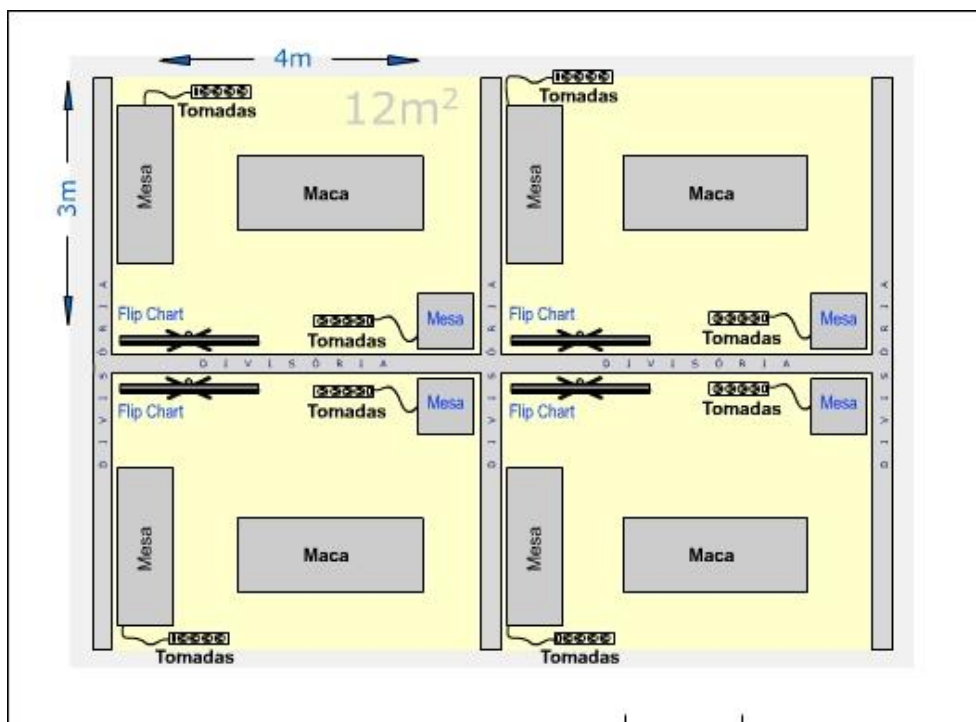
4m

3m

12m$^2$

Tomadas
Mesa
Maca
Flip Chart
Tomadas
Mesa

Tomadas
Mesa
Maca
Flip Chart
Tomadas
Mesa

D I V I S Ó R I A
D I V I S Ó R I A

Flip Chart
Tomadas
Mesa
Mesa
Maca
Tomadas

Flip Chart
Tomadas
Mesa
Mesa
Maca
Tomadas

D I V I S Ó R I A
D I V I S Ó R I A
D I V I S Ó R I A
D I V I S Ó R I A
D I V I S Ó R I A
D I V I S Ó R I A